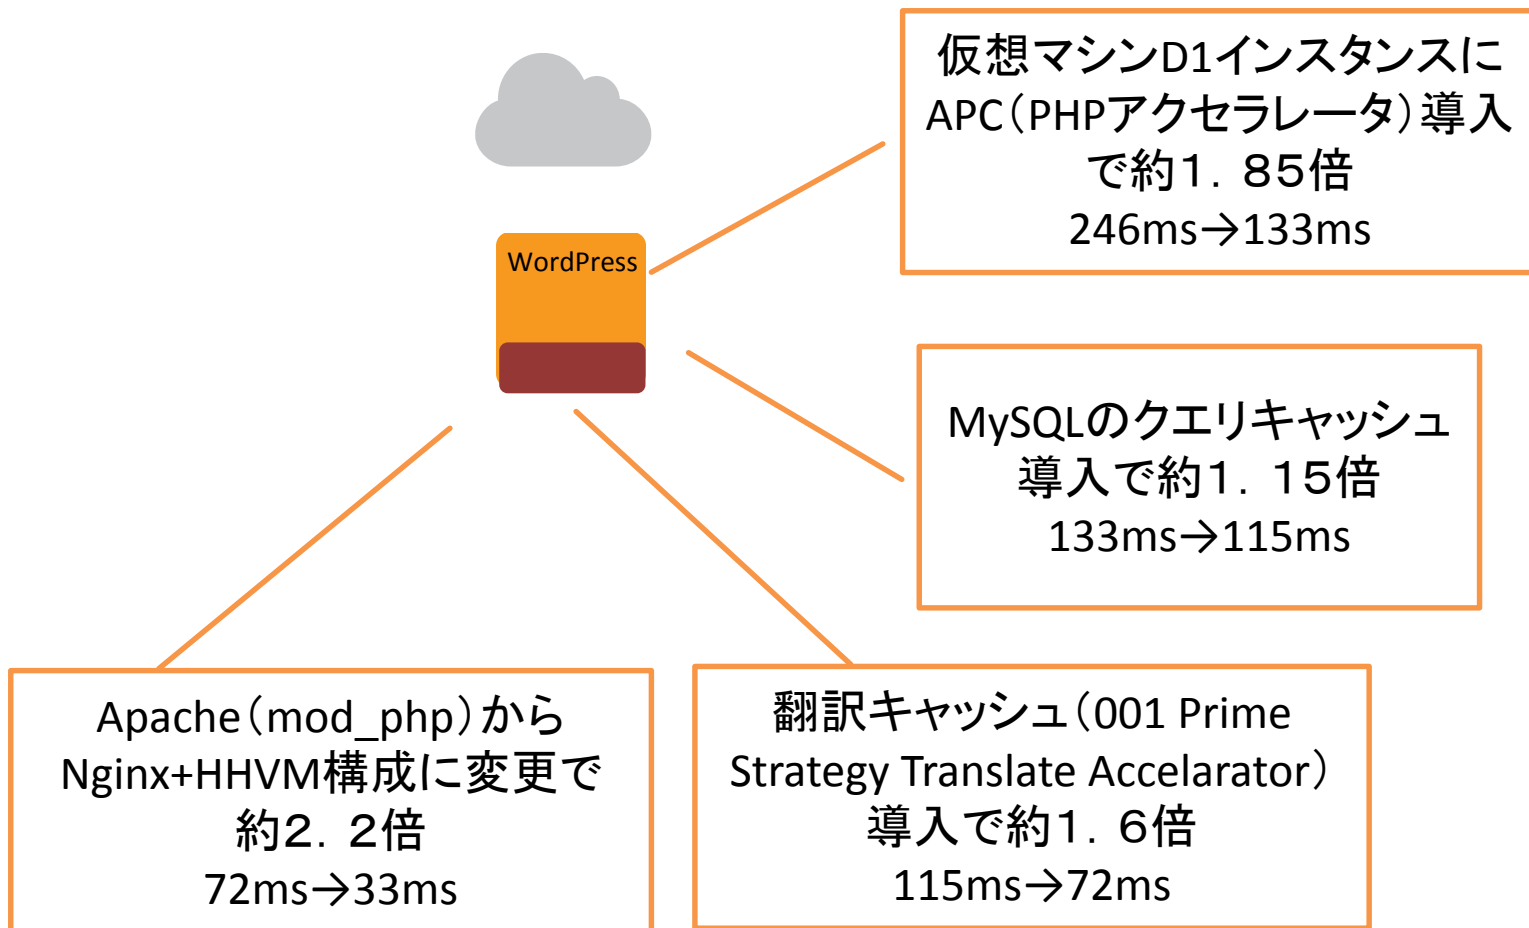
WordPress

仮想マシンD1インスタンスにAPC（PHPアクセラレータ）導入で約1．85倍
246ms→133ms

MySQLのクエリキャッシュ導入で約1．15倍
133ms→115ms

Apache（mod_php）からNginx+HHVM構成に変更で約2．2倍
72ms→33ms

翻訳キャッシュ（001 Prime Strategy Translate Accelarator）導入で約1．6倍
115ms→72ms